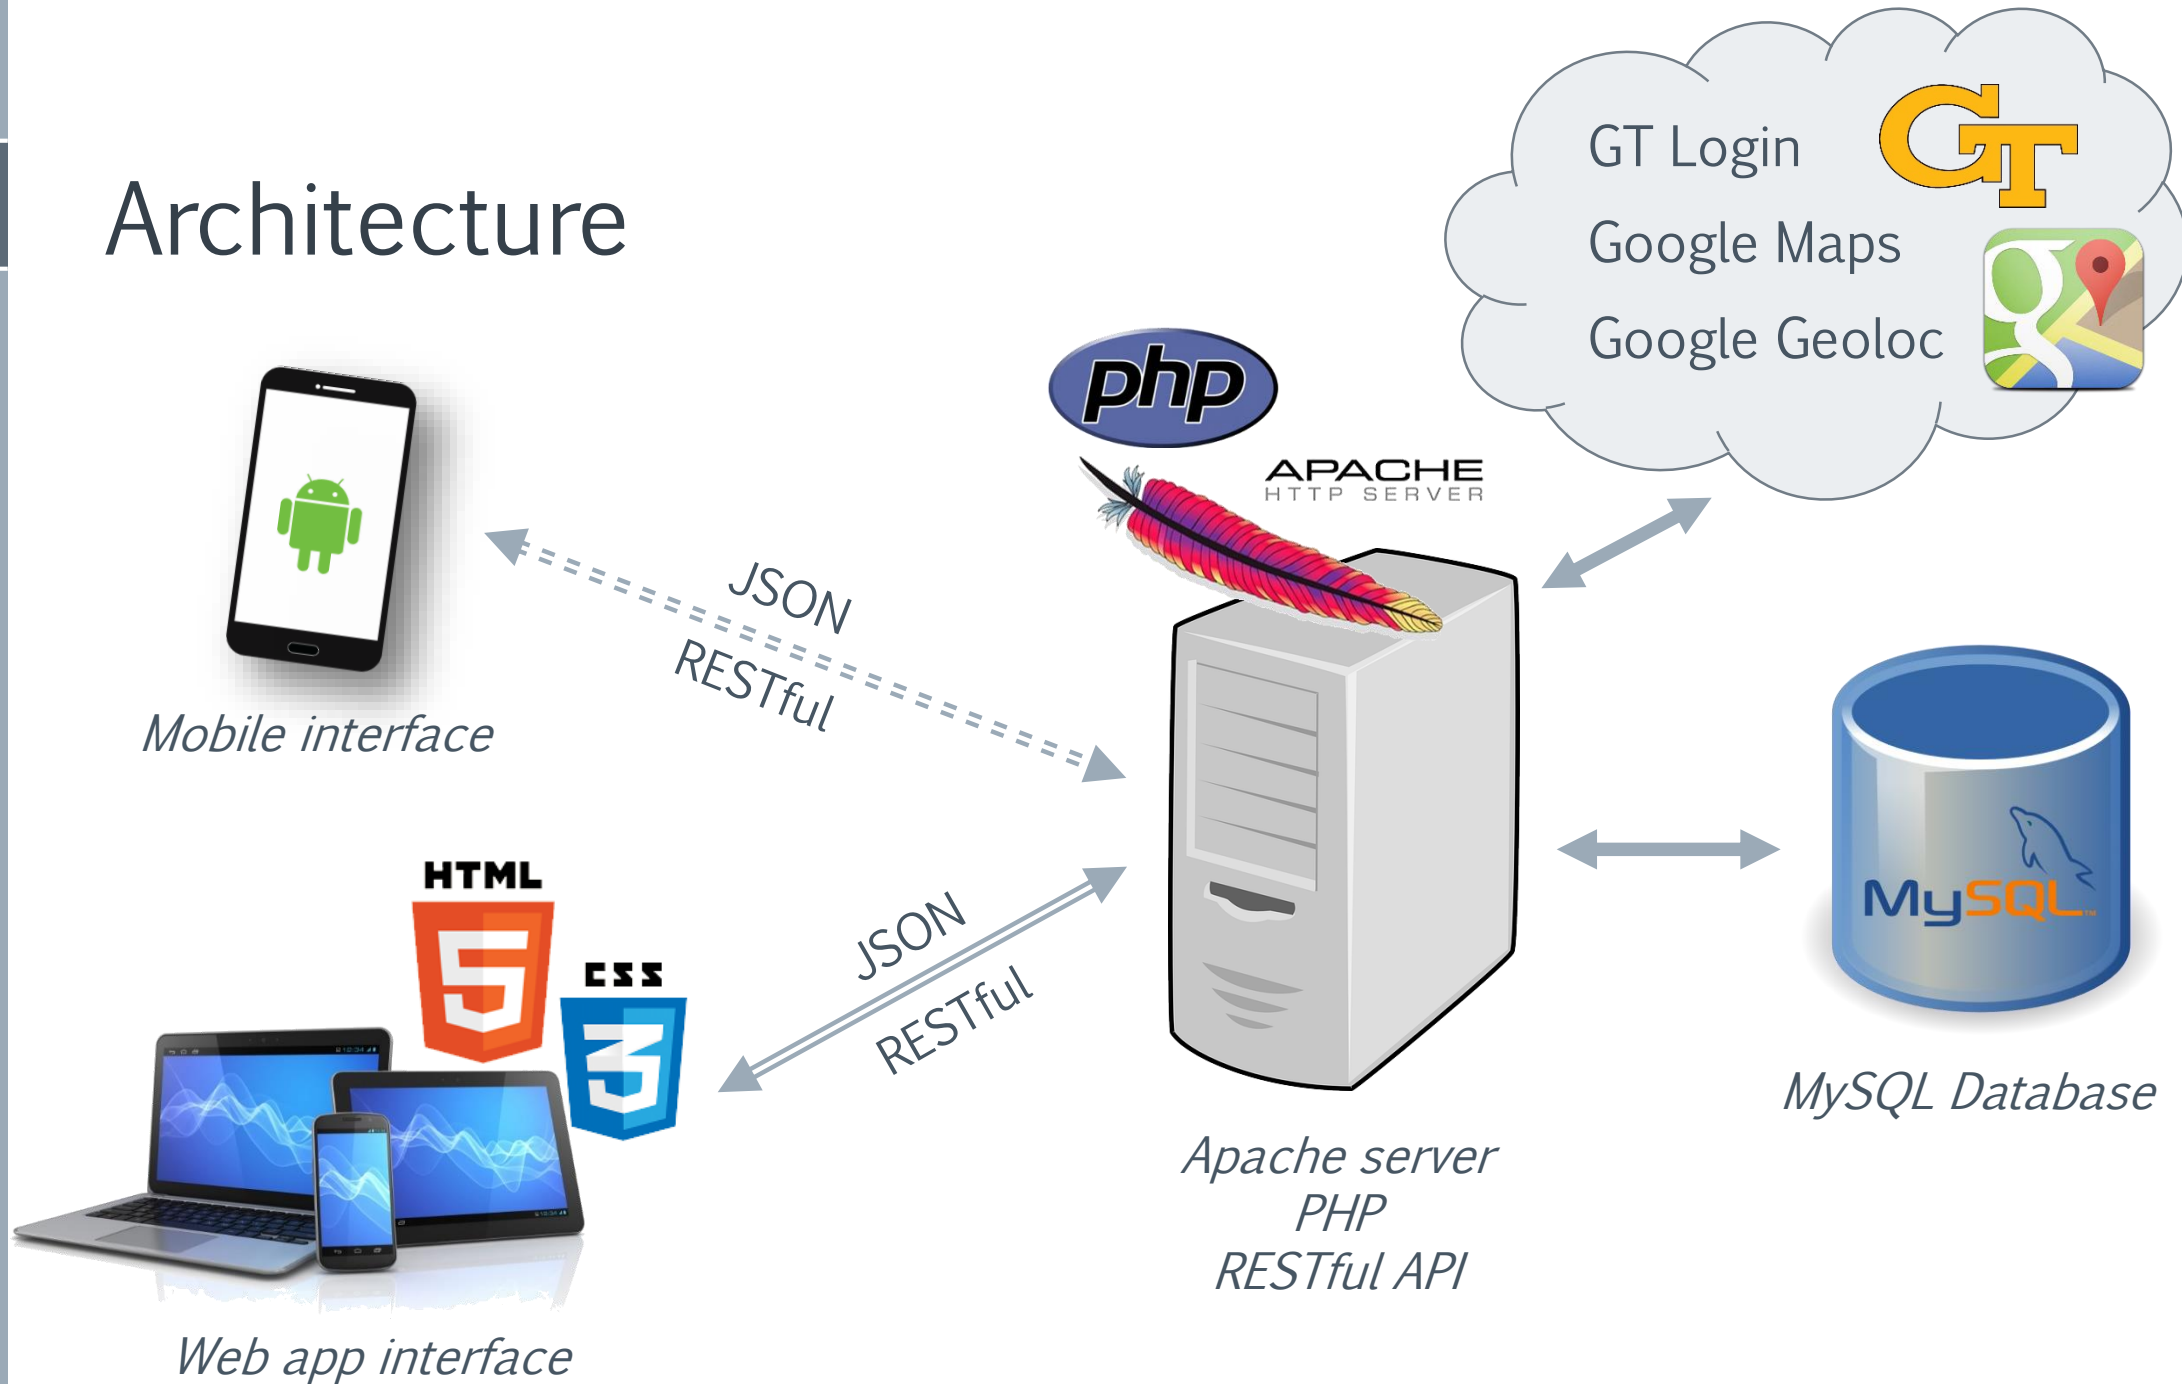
Architecture

GT Login

Google Maps

Google Geoloc

GT

php

APACHE
HTTP SERVER

JSON
RESTful

Mobile interface

HTML

CSS

JSON
RESTful

MySQL

MySQL Database

Apache server
PHP
RESTful API

Web app interface